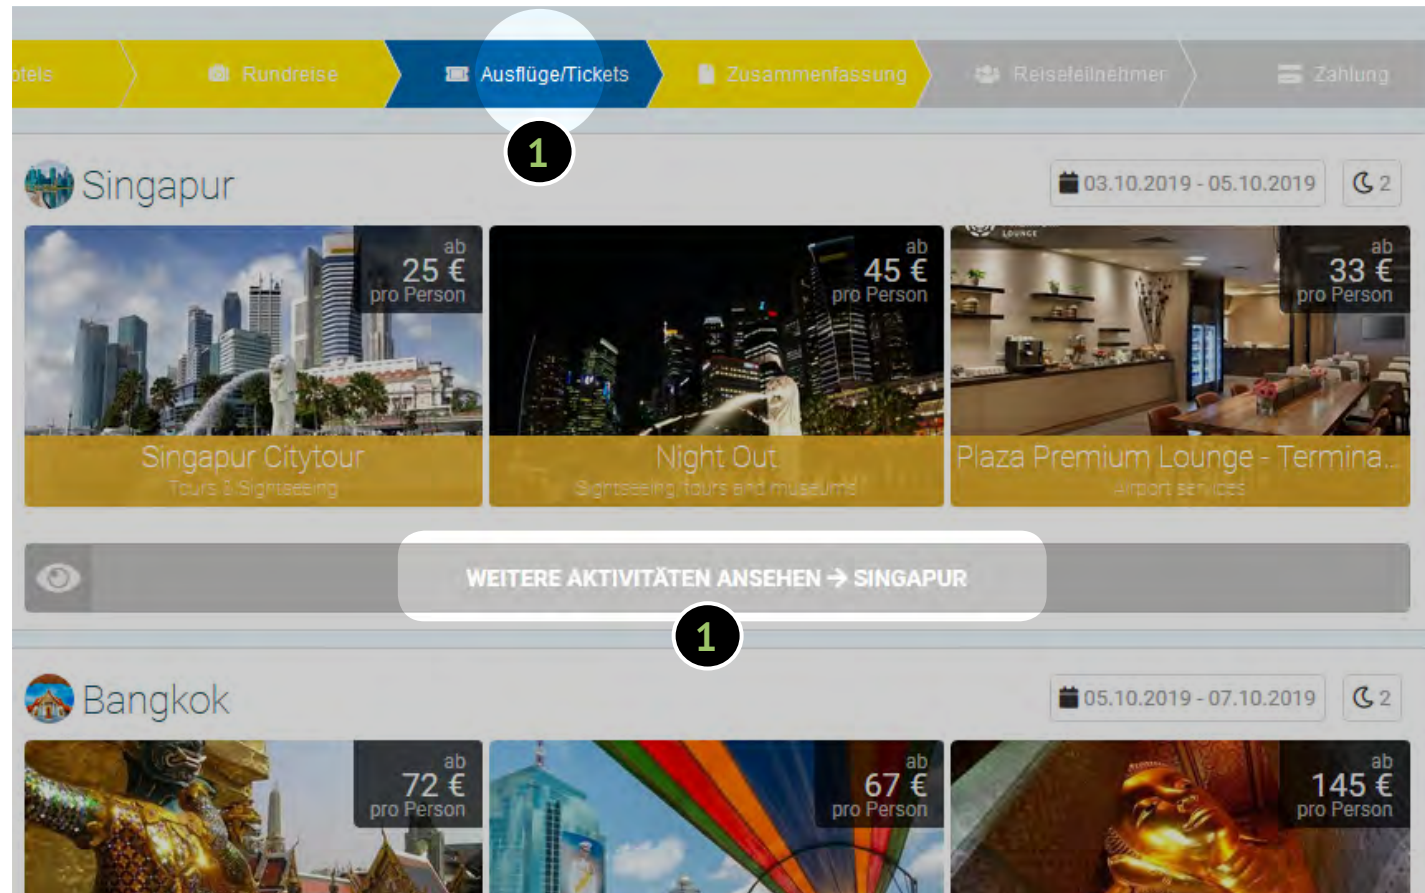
otels Rundreise Ausflüge/Tickets Zusammenfassung Reiseteilnehmer Zahlung

1

Singapur

03.10.2019 - 05.10.2019 2

ab 25 € pro Person
Singapur Citytour
Tours & Sightseeing

ab 45 € pro Person
Night Out
Sightseeing, tours and museums

ab 33 € pro Person
Plaza Premium Lounge - Termina...
Airport services

WEITERE AKTIVITÄTEN ANSEHEN → SINGAPUR

1

Bangkok

05.10.2019 - 07.10.2019 2

ab 72 € pro Person

ab 67 € pro Person

ab 145 € pro Person